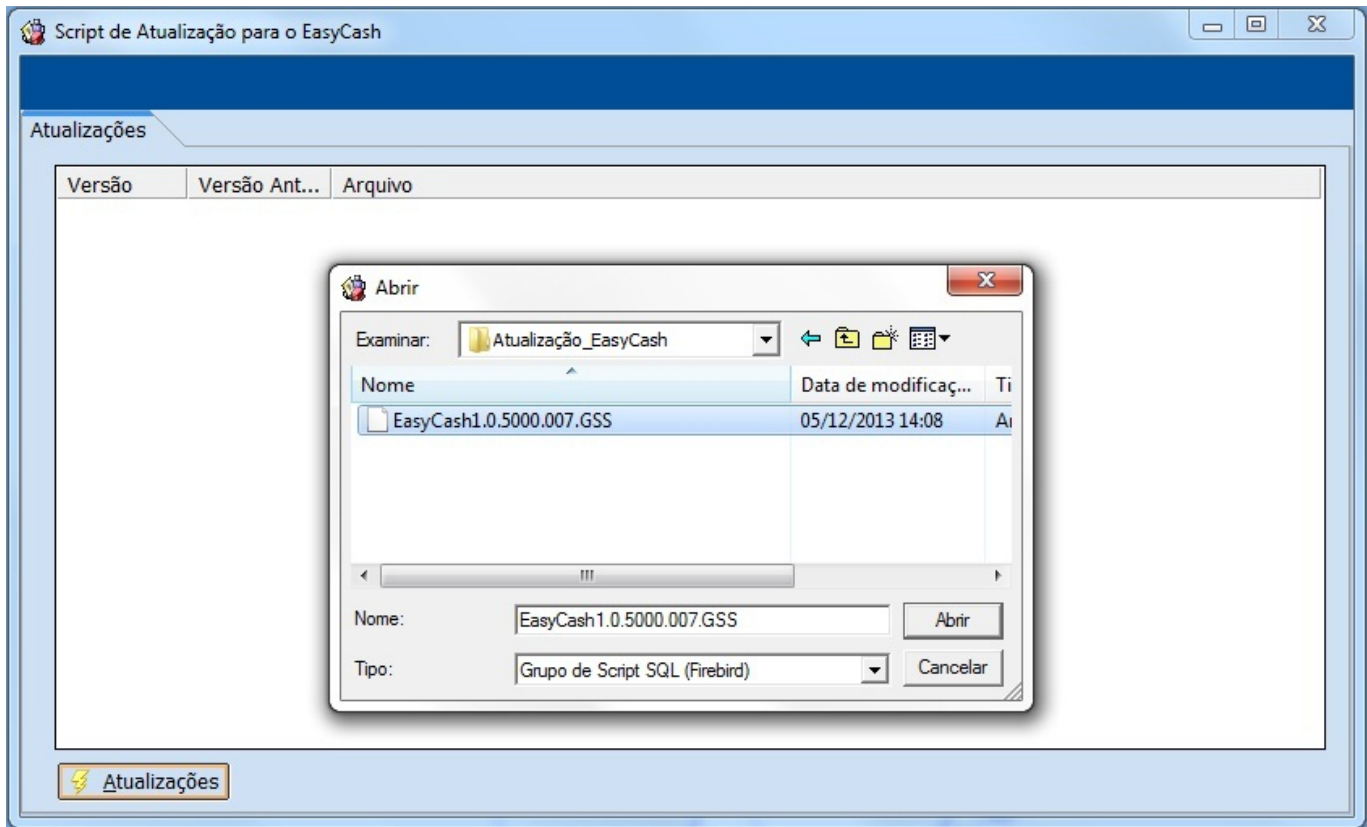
Script de Atualização para o EasyCash

Atualizações

| Versão | Versão Ant... | Arquivo |
|---|---|---|

Abrir

Examinar: Atualização_EasyCash

| Nome | Data de modificaç... | Ti |
|---|---|---|
| EasyCash1.0.5000.007.GSS | 05/12/2013 14:08 | Ar |

Nome: EasyCash1.0.5000.007.GSS

Abrir

Tipo: Grupo de Script SQL (Firebird)

Cancelar

Atualizações